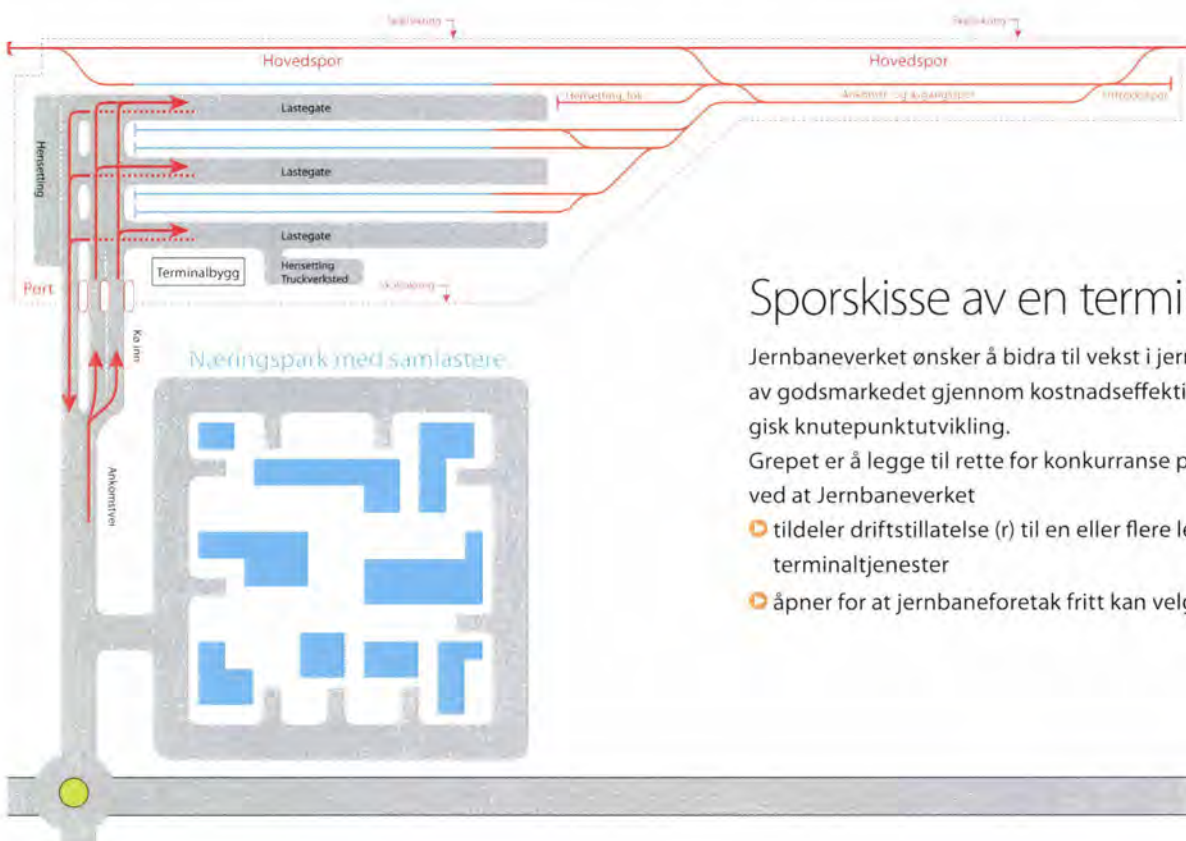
Sporskisse av en termi

Jernbaneverket ønsker å bidra til vekst i jern av godsmarkedet gjennom kostnadseffekti gisk knutepunktutvikling.

Grepet er å legge til rette for konkurranse p ved at Jernbaneverket

tildeler driftstillatelse (r) til en eller flere le terminaltjenester

åpner for at jernbaneforetak fritt kan velg

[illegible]

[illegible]

Hovedspor

Hovedspor

Hensetting lok

Ankomst- og avgangsspor

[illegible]

Lastegate

Lastegate

Lastegate

Hensetting

Terminalbygg

Hensetting Truckverksted

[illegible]

Port

Kø inn

Næringspark med samlastere

Ankomstvei